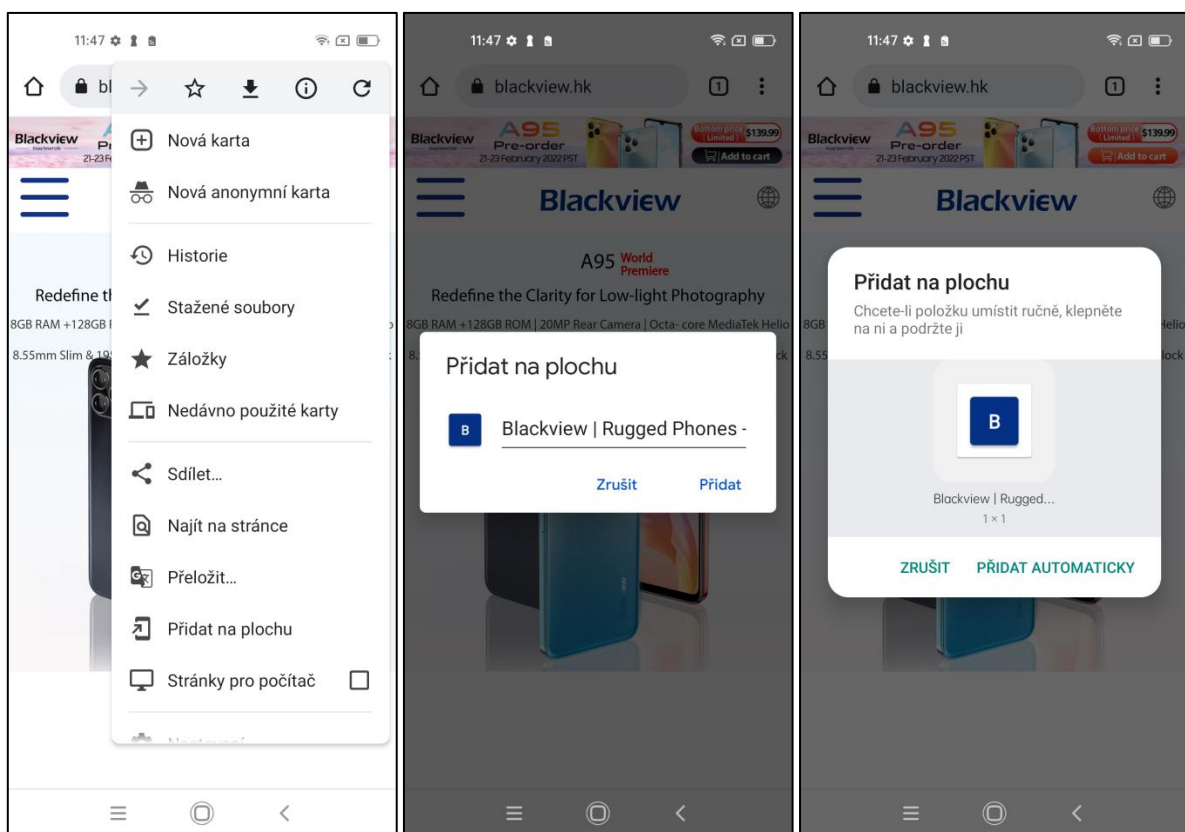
11:47

bl

Blackview

Nová karta

Nová anonymní karta

Historie

Stažené soubory

Záložky

Nedávno použité karty

Sdílet...

Najít na stránce

Přeložit...

Přidat na plochu

Stránky pro počítač

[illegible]

Redefine t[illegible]

8GB RAM +128GB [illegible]

8.55mm Slim & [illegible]

11:47

blackview.hk

1

Blackview A95 Pre-order 21-23 February 2022 PST Bottom price Limited $139.99 Add to cart

Blackview

A95 World Premiere

Redefine the Clarity for Low-light Photography

8GB RAM +128GB ROM | 20MP Rear Camera | Octa- core MediaTek Helio

Přidat na plochu

B Blackview | Rugged Phones -

Zrušit Přidat

11:47

blackview.hk

1

Blackview A95 Pre-order 21-23 February 2022 PST Bottom price Limited $139.99 Add to cart

Blackview

Přidat na plochu

Chcete-li položku umístit ručně, klepněte na ni a podržte ji

B

Blackview | Rugged...

1 × 1

ZRUŠIT PŘIDAT AUTOMATICKY